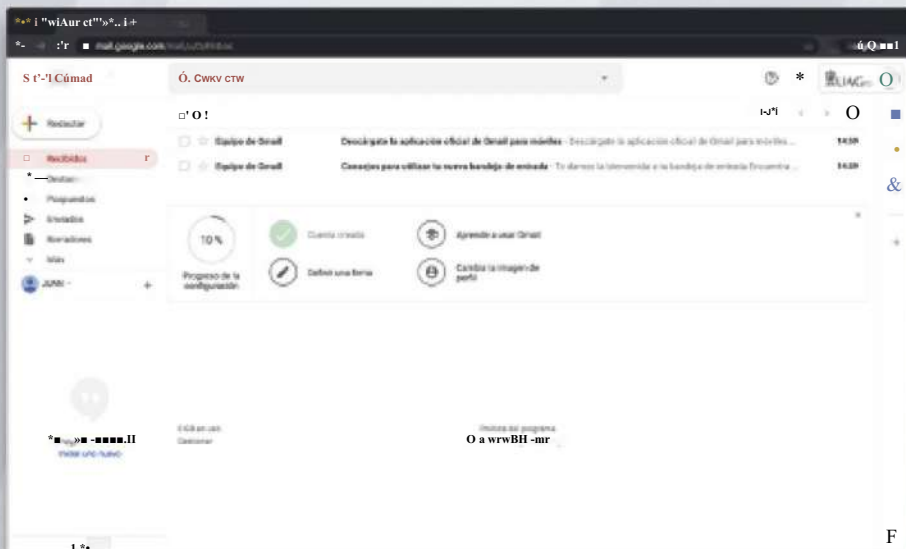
mail.google.com

Redactar

Recibidos

Destacados

Pospuestos

Enviados

Borradores

Más

Equipo de Gmail — Descárgate la aplicación oficial de Gmail para móviles - Descárgate la aplicación oficial de Gmail para móviles ... 14:59

Equipo de Gmail — Consejos para utilizar tu nueva bandeja de entrada - Te damos la bienvenida a tu bandeja de entrada Encuentra ... 14:59

10 %

Progreso de la configuración

Cuenta creada

Aprende a usar Gmail

Definir una firma

Cambia la imagen de perfil

Iniciar uno nuevo

0 GB en uso
Gestionar

Política del programa

F